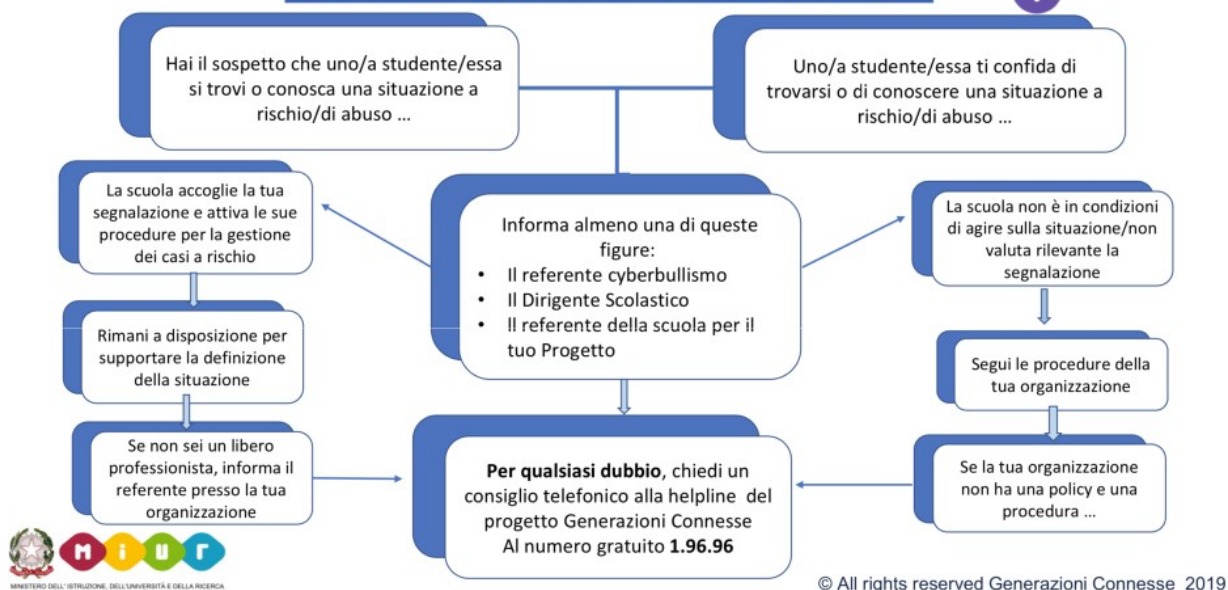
Hai il sospetto che uno/a studente/essa si trovi o conosca una situazione a rischio/di abuso …

Uno/a studente/essa ti confida di trovarsi o di conoscere una situazione a rischio/di abuso …

La scuola accoglie la tua segnalazione e attiva le sue procedure per la gestione dei casi a rischio

Rimani a disposizione per supportare la definizione della situazione

Se non sei un libero professionista, informa il referente presso la tua organizzazione

Informa almeno una di queste figure:
• Il referente cyberbullismo
• Il Dirigente Scolastico
• Il referente della scuola per il tuo Progetto

**Per qualsiasi dubbio**, chiedi un consiglio telefonico alla helpline del progetto Generazioni Connesse Al numero gratuito **1.96.96**

La scuola non è in condizioni di agire sulla situazione/non valuta rilevante la segnalazione

Segui le procedure della tua organizzazione

Se la tua organizzazione non ha una policy e una procedura …

MIUR
MINISTERO DELL'ISTRUZIONE, DELL'UNIVERSITÀ E DELLA RICERCA

© All rights reserved Generazioni Connesse 2019